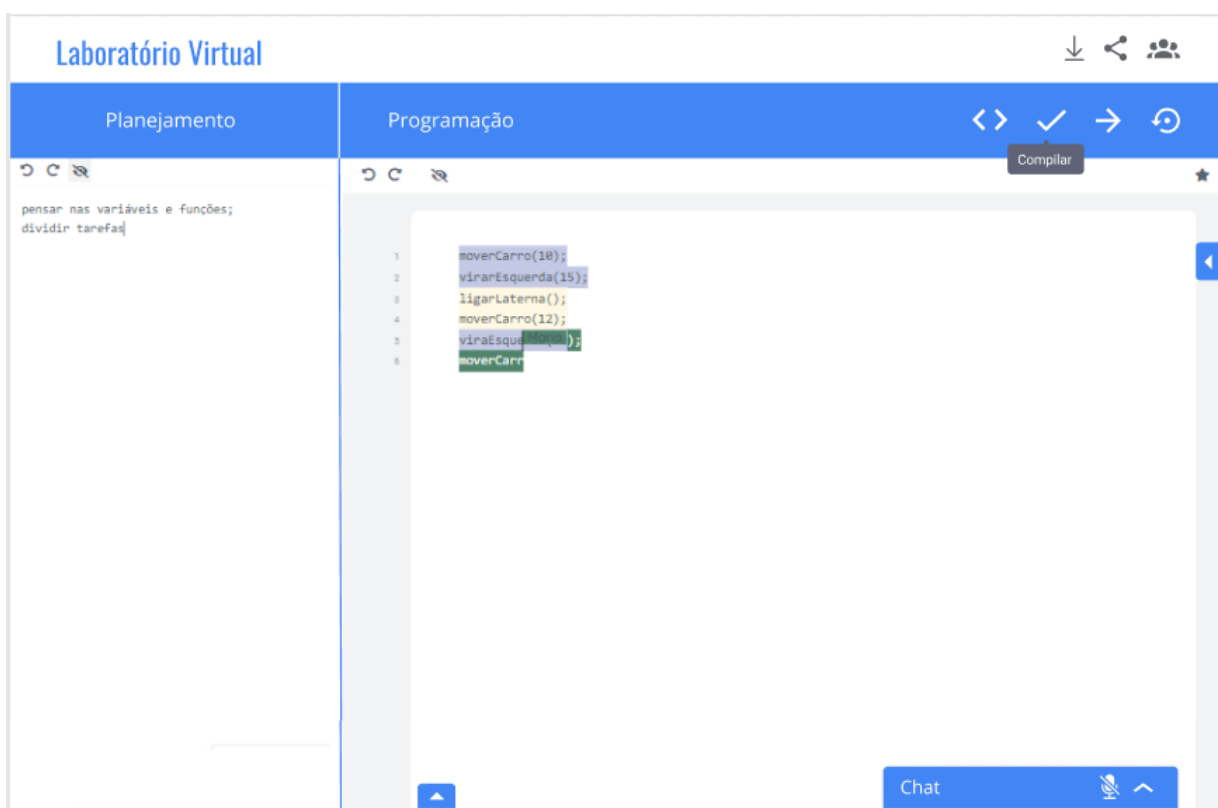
Laboratório Virtual

Planejamento

pensar nas variáveis e funções;
dividir tarefas

Programação

Compilar

1 moverCarro(10);
2 virarEsquerda(15);
3 ligarLaterna();
4 moverCarro(12);
5 viraEsque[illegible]);
6 moverCarr

Chat